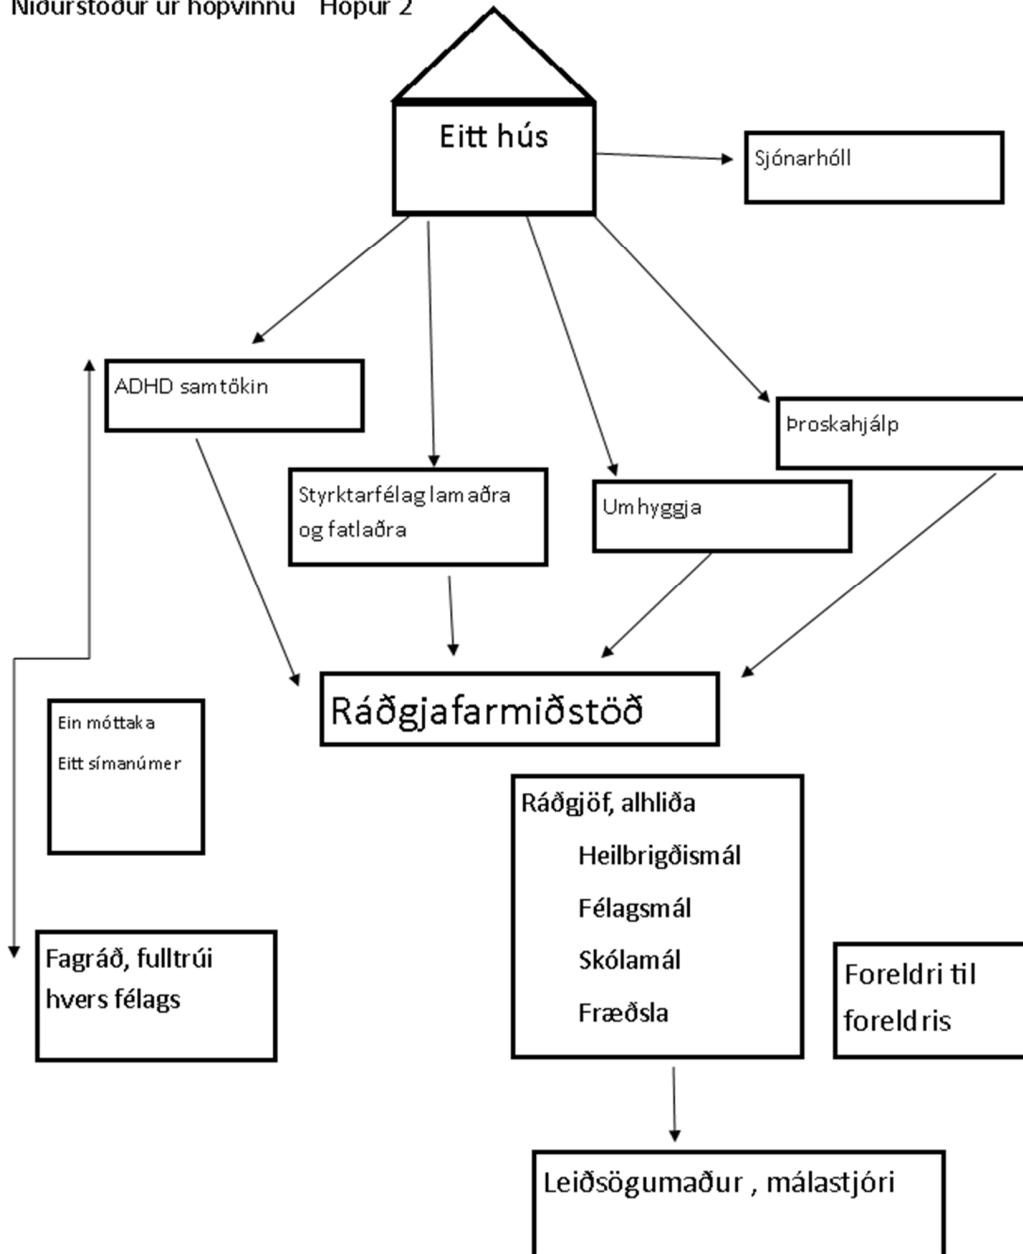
Niðurstöður úr hópvinnu Hópur 2

Eitt hús

Sjónarhóll

ADHD samtökin

Styrktarfélag lamaðra og fatlaðra

Umhyggja

Þroskahjálp

Ráðgjafarmiðstöð

Ein móttaka
Eitt símanúmer

Ráðgjöf, alhliða
Heilbrigðismál
Félagsmál
Skólamál
Fræðsla

Fagráð, fulltrúi hvers félags

Foreldri til foreldris

Leiðsögumaður , málastjóri